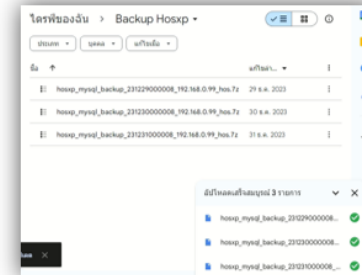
ไดรฟ์ของฉัน > Backup Hosxp ▾

ประเภท ▾ บุคคล ▾ แก้ไขเมื่อ ▾

ชื่อ ↑ แก้ไขล่า... ▾

hosxp_mysql_backup_231229000008_192.168.0.99_hos.7z 29 ธ.ค. 2023

hosxp_mysql_backup_231230000008_192.168.0.99_hos.7z 30 ธ.ค. 2023

hosxp_mysql_backup_231231000008_192.168.0.99_hos.7z 31 ธ.ค. 2023

อัปโหลดเสร็จสมบูรณ์ 3 รายการ

hosxp_mysql_backup_231229000008...

hosxp_mysql_backup_231230000008...

hosxp_mysql_backup_231231000008_...